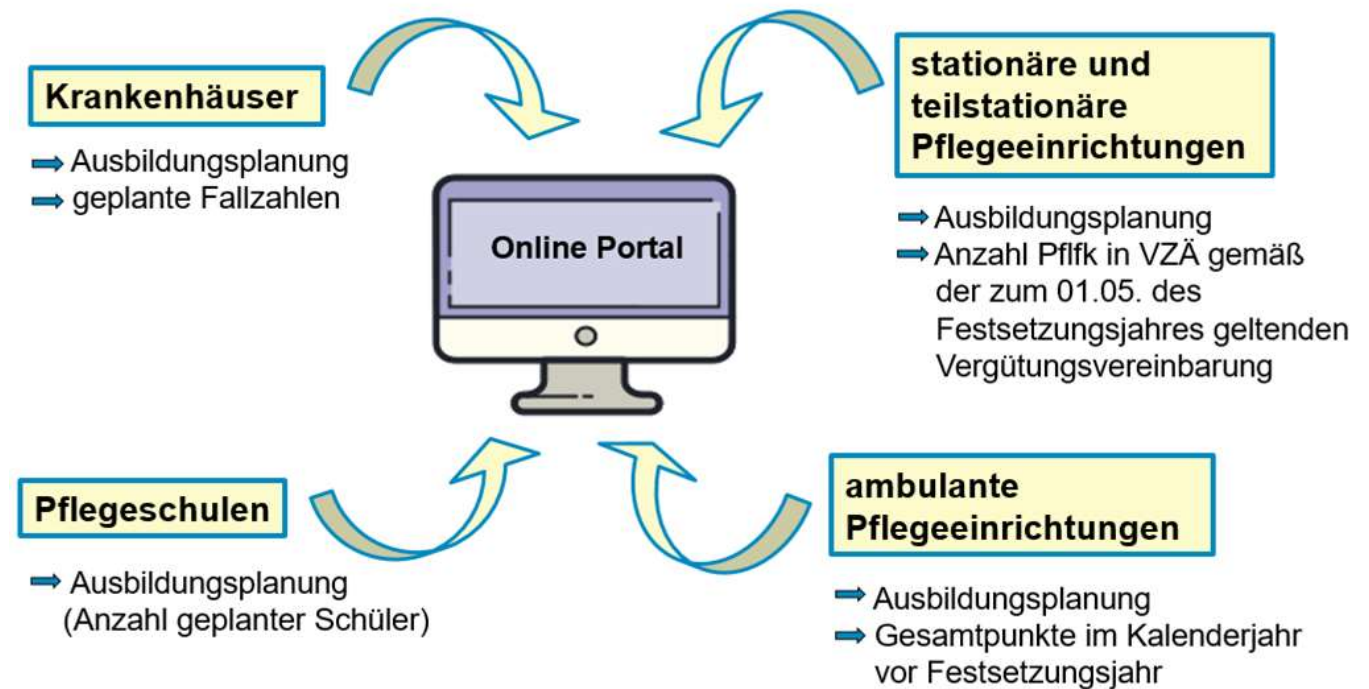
Krankenhäuser

➡ Ausbildungsplanung
➡ geplante Fallzahlen

stationäre und teilstationäre Pflegeeinrichtungen

➡ Ausbildungsplanung
➡ Anzahl Pflfk in VZÄ gemäß der zum 01.05. des Festsetzungsjahres geltenden Vergütungsvereinbarung

Online Portal

Pflegeschulen

➡ Ausbildungsplanung (Anzahl geplanter Schüler)

ambulante Pflegeeinrichtungen

➡ Ausbildungsplanung
➡ Gesamtpunkte im Kalenderjahr vor Festsetzungsjahr